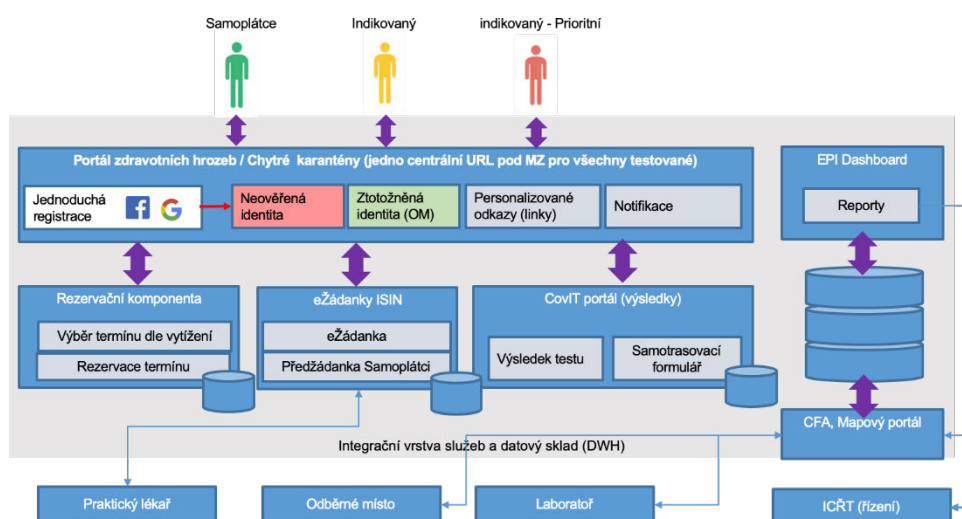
Samoplátce

Indikovaný

indikovaný - Prioritní

Portál zdravotních hrozeb / Chytré karantény (jedno centrální URL pod MZ pro všechny testované)

Jednoduchá registrace

Neověřená identita

Ztotožněná identita (OM)

Personalizované odkazy (linky)

Notifikace

EPI Dashboard

Reporty

Rezervační komponenta

Výběr termínu dle vytížení

Rezervace termínu

eŽádanky ISIN

eŽádanka

Předžádanka Samoplátci

CovIT portál (výsledky)

Výsledek testu

Samotrasovací formulář

CFA, Mapový portál

Integrační vrstva služeb a datový sklad (DWH)

Praktický lékař

Odběrné místo

Laboratoř

IČRT (řízení)